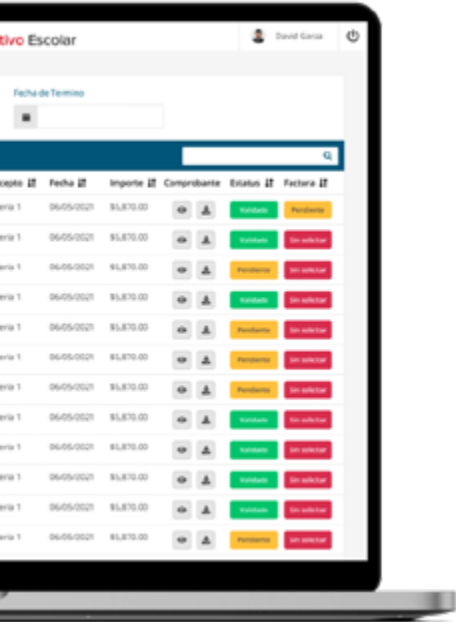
tivo Escolar

David Garza

Fecha de Termino

| cepto | Fecha | Importe | Comprobante | Estatus | Factura |
|---|---|---|---|---|---|
| ería 1 | 06/05/2021 | $5,870.00 | | Validado | Pendiente |
| ería 1 | 06/05/2021 | $5,870.00 | | Validado | Sin solicitar |
| ería 1 | 06/05/2021 | $5,870.00 | | Pendiente | Sin solicitar |
| ería 1 | 06/05/2021 | $5,870.00 | | Validado | Sin solicitar |
| ería 1 | 06/05/2021 | $5,870.00 | | Pendiente | Sin solicitar |
| ería 1 | 06/05/2021 | $5,870.00 | | Pendiente | Sin solicitar |
| ería 1 | 06/05/2021 | $5,870.00 | | Pendiente | Sin solicitar |
| ería 1 | 06/05/2021 | $5,870.00 | | Validado | Sin solicitar |
| ería 1 | 06/05/2021 | $5,870.00 | | Validado | Sin solicitar |
| ería 1 | 06/05/2021 | $5,870.00 | | Validado | Sin solicitar |
| ería 1 | 06/05/2021 | $5,870.00 | | Validado | Sin solicitar |
| ería 1 | 06/05/2021 | $5,870.00 | | Pendiente | Sin solicitar |